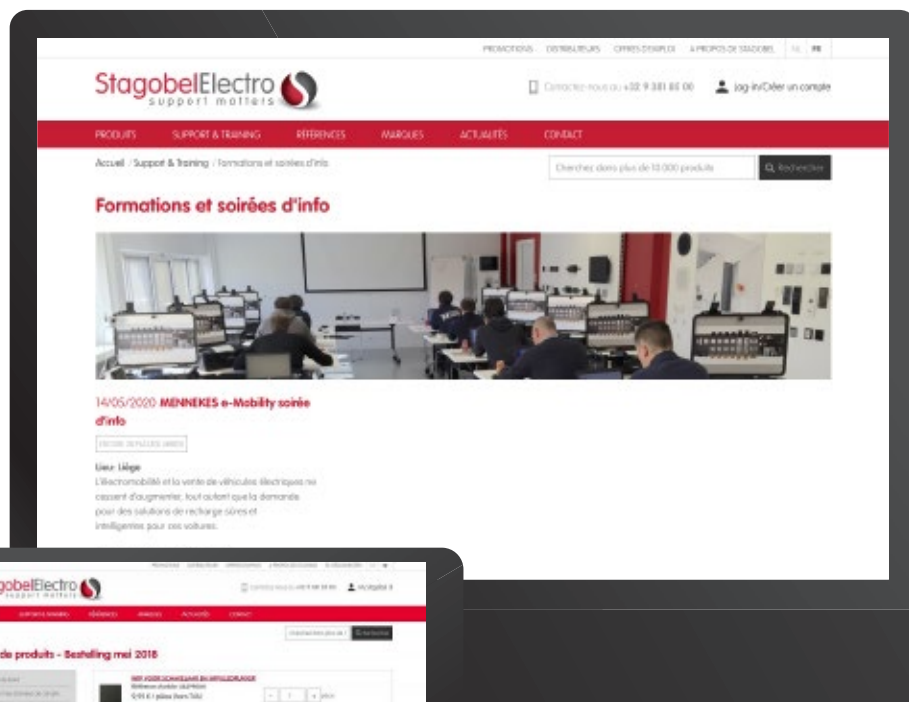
PROMOTIONS DISTRIBUTEURS OFFRES D'EMPLOI A PROPOS DE STAGOBEL NL FR

StagobelElectro
support matters

Contactez-nous au +32 9 381 85 00 Log-in/Créer un compte

PRODUITS SUPPORT & TRAINING RÉFÉRENCES MARQUES ACTUALITÉS CONTACT

Accueil / Support & Training / Formations et soirées d'info

Cherchez dans plus de 10.000 produits

Rechercher

Formations et soirées d'info

14/05/2020 MENNEKES e-Mobility soirée d'info

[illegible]

Lieu: Liège
L'électromobilité et la vente de véhicules électriques ne cessent d'augmenter, tout autant que la demande pour des solutions de recharge sûres et intelligentes pour ces voitures.

StagobelElectro
support matters

de produits - Bestelling mei 2018

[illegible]